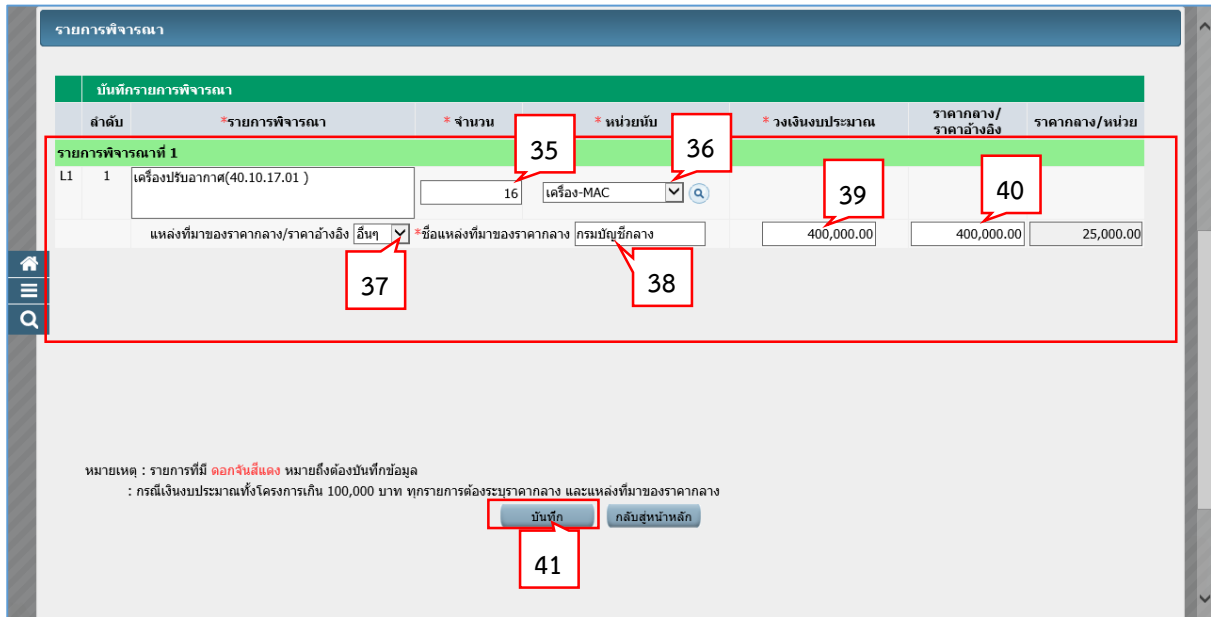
รายการพิจารณา

บันทึกรายการพิจารณา

| | ลำดับ | *รายการพิจารณา | *จำนวน | *หน่วยนับ | *วงเงินงบประมาณ | ราคากลาง/ราคาอ้างอิง | ราคากลาง/หน่วย |
|---|---|---|---|---|---|---|---|
| รายการพิจารณาที่ 1 | | | | | | | |
| L1 | 1 | เครื่องปรับอากาศ(40.10.17.01 ) | 16 | เครื่อง-MAC | | | |
| | | แหล่งที่มาของราคากลาง/ราคาอ้างอิง อื่นๆ | *ชื่อแหล่งที่มาของราคากลาง กรมบัญชีกลาง | | 400,000.00 | 400,000.00 | 25,000.00 |

35

36

37

38

39

40

หมายเหตุ : รายการที่มี ดอกจันสีแดง หมายถึงต้องบันทึกข้อมูล
: กรณีเงินงบประมาณทั้งโครงการเกิน 100,000 บาท ทุกรายการต้องระบุราคากลาง และแหล่งที่มาของราคากลาง

บันทึก กลับสู่หน้าหลัก

41